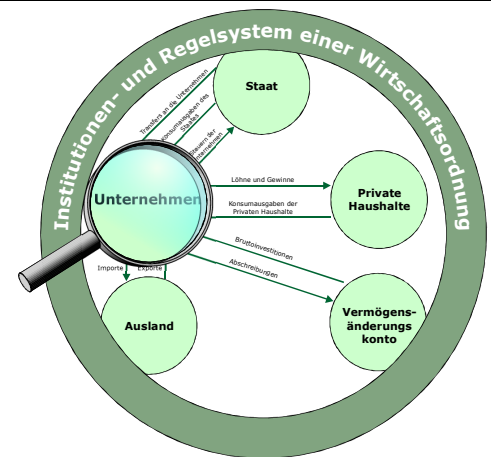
Institutionen- und Regelsystem einer Wirtschaftsordnung

Staat

Transfers an die Unternehmen

Konsumausgaben des Staates

Steuern der Unternehmen

Unternehmen

Löhne und Gewinne

Private Haushalte

Konsumausgaben der Privaten Haushalte

Bruttoinvestitionen

Abschreibungen

Importe

Exporte

Ausland

Vermögensänderungskonto